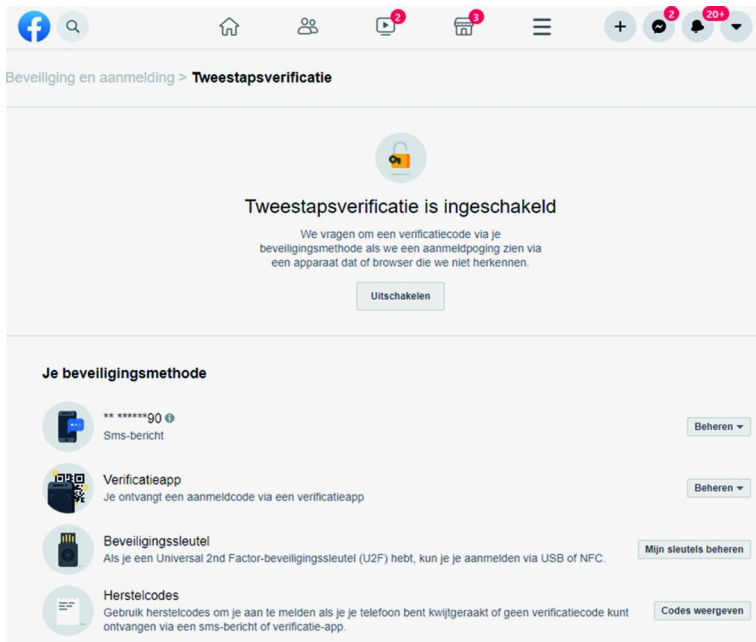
2 3 2 20+

Beveiliging en aanmelding > Tweestapsverificatie

Tweestapsverificatie is ingeschakeld

We vragen om een verificatiecode via je beveiligingsmethode als we een aanmeldpoging zien via een apparaat dat of browser die we niet herkennen.

Uitschakelen

Je beveiligingsmethode

** ******90
Sms-bericht

Beheren

Verificatieapp
Je ontvangt een aanmeldcode via een verificatieapp

Beheren

Beveiligingssleutel
Als je een Universal 2nd Factor-beveiligingssleutel (U2F) hebt, kun je je aanmelden via USB of NFC.

Mijn sleutels beheren

Herstelcodes
Gebruik herstelcodes om je aan te melden als je je telefoon bent kwijtgeraakt of geen verificatiecode kunt ontvangen via een sms-bericht of verificatie-app.

Codes weergeven